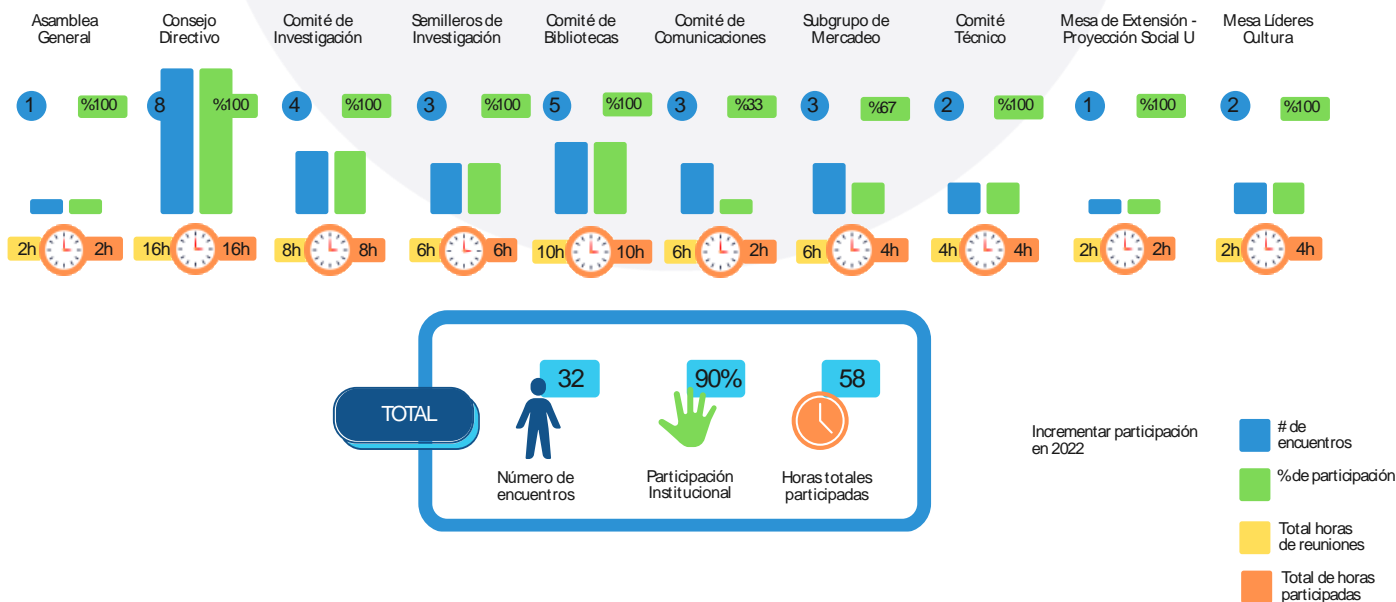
Asamblea General

1 %100

2h 2h

Consejo Directivo

8 %100

16h 16h

Comité de Investigación

4 %100

8h 8h

Semilleros de Investigación

3 %100

6h 6h

Comité de Bibliotecas

5 %100

10h 10h

Comité de Comunicaciones

3 %33

6h 2h

Subgrupo de Mercadeo

3 %67

6h 4h

Comité Técnico

2 %100

4h 4h

Mesa de Extensión - Proyección Social U

1 %100

2h 2h

Mesa Líderes Cultura

2 %100

2h 4h

TOTAL

32
Número de encuentros

90%
Participación Institucional

58
Horas totales participadas

Incrementar participación en 2022

# de encuentros

%de participación

Total horas de reuniones

Total de horas participadas